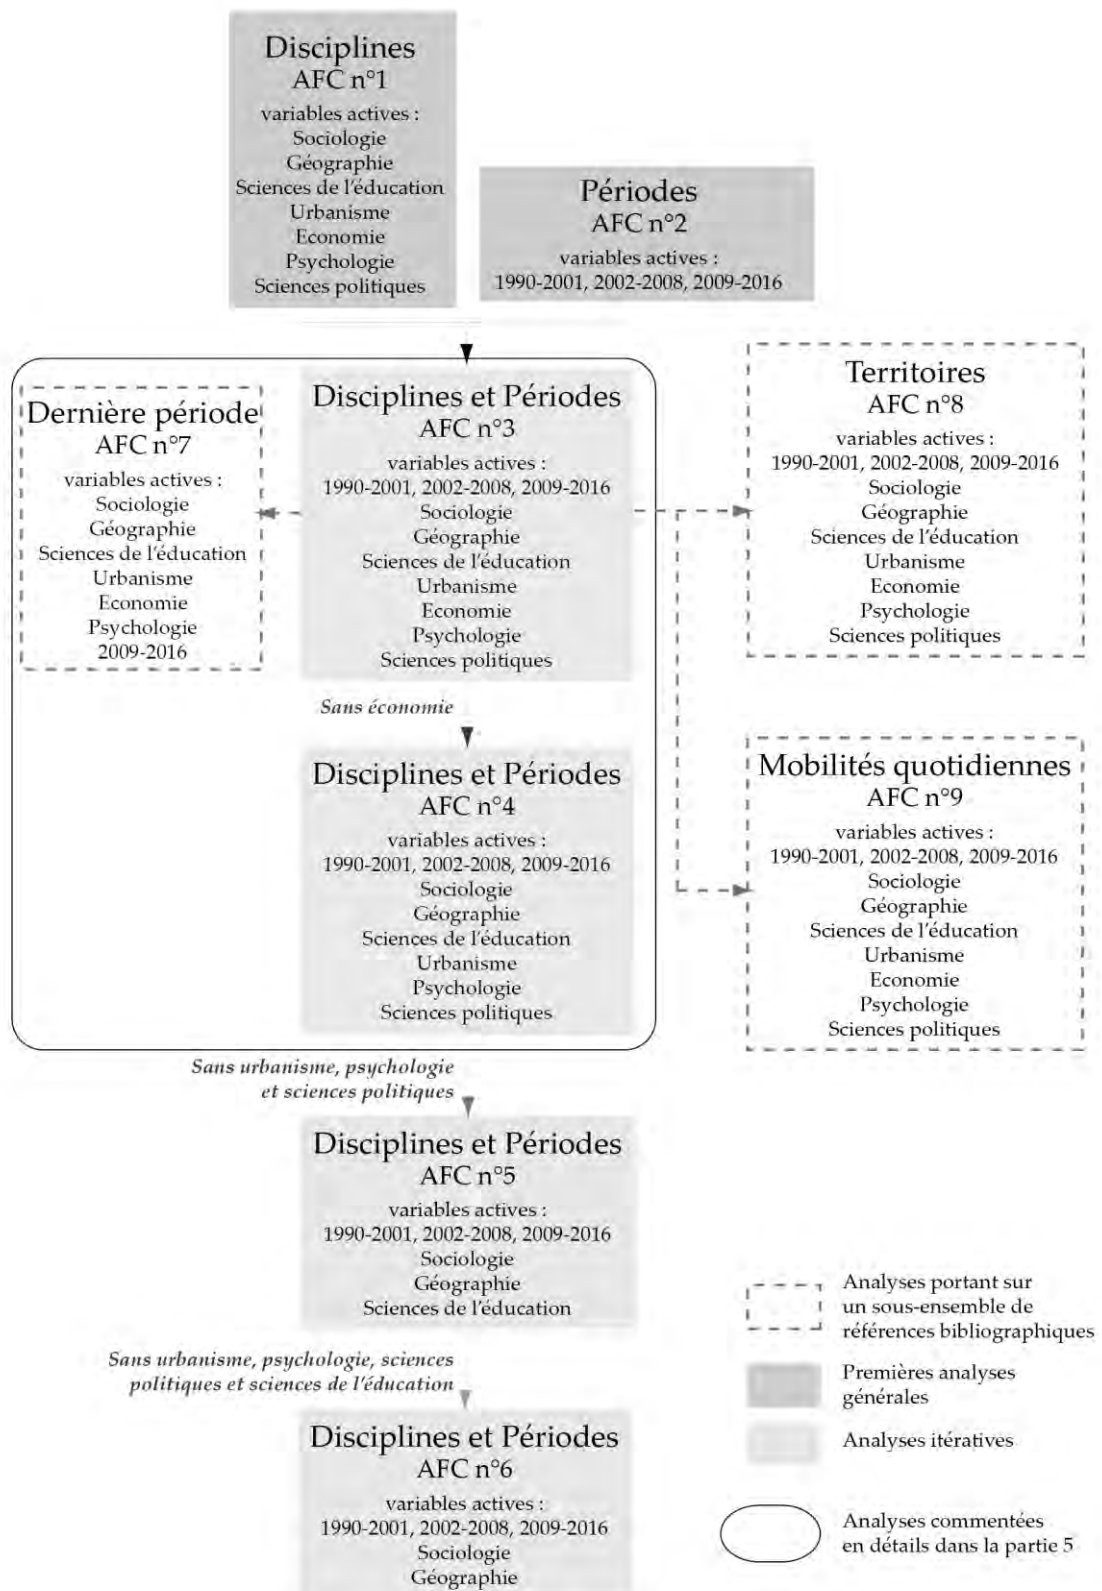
Disciplines
AFC n°1
variables actives :
Sociologie
Géographie
Sciences de l'éducation
Urbanisme
Economie
Psychologie
Sciences politiques

Périodes
AFC n°2
variables actives :
1990-2001, 2002-2008, 2009-2016

Dernière période
AFC n°7
variables actives :
Sociologie
Géographie
Sciences de l'éducation
Urbanisme
Economie
Psychologie
2009-2016

Disciplines et Périodes
AFC n°3
variables actives :
1990-2001, 2002-2008, 2009-2016
Sociologie
Géographie
Sciences de l'éducation
Urbanisme
Economie
Psychologie
Sciences politiques

Territoires
AFC n°8
variables actives :
1990-2001, 2002-2008, 2009-2016
Sociologie
Géographie
Sciences de l'éducation
Urbanisme
Economie
Psychologie
Sciences politiques

Sans économie

Disciplines et Périodes
AFC n°4
variables actives :
1990-2001, 2002-2008, 2009-2016
Sociologie
Géographie
Sciences de l'éducation
Urbanisme
Psychologie
Sciences politiques

Mobilités quotidiennes
AFC n°9
variables actives :
1990-2001, 2002-2008, 2009-2016
Sociologie
Géographie
Sciences de l'éducation
Urbanisme
Economie
Psychologie
Sciences politiques

Sans urbanisme, psychologie et sciences politiques

Disciplines et Périodes
AFC n°5
variables actives :
1990-2001, 2002-2008, 2009-2016
Sociologie
Géographie
Sciences de l'éducation

Sans urbanisme, psychologie, sciences politiques et sciences de l'éducation

Disciplines et Périodes
AFC n°6
variables actives :
1990-2001, 2002-2008, 2009-2016
Sociologie
Géographie

Analyses portant sur un sous-ensemble de références bibliographiques

Premières analyses générales

Analyses itératives

Analyses commentées en détails dans la partie 5